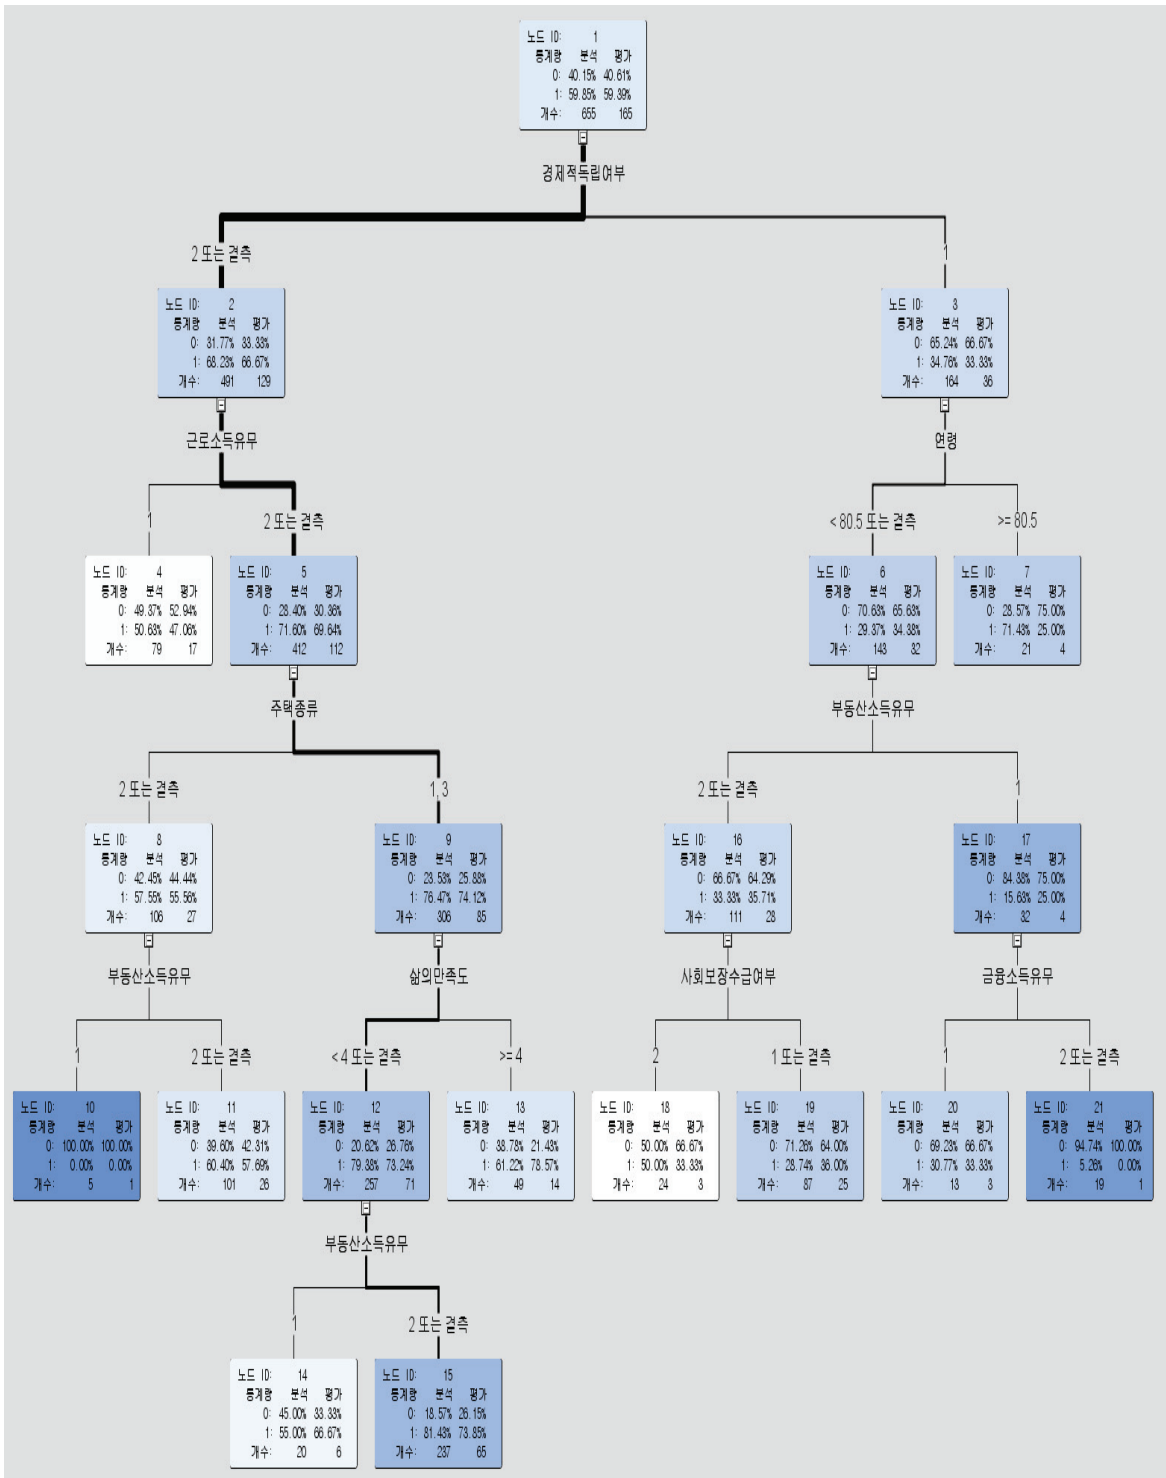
노드 ID: 1
통계량 분석 평가
0: 40.15% 40.61%
1: 59.85% 59.39%
개수: 655 165

경제적독립여부

2 또는 결측

1

노드 ID: 2
통계량 분석 평가
0: 31.77% 33.33%
1: 68.23% 66.67%
개수: 491 129

근로소득유무

1

2 또는 결측

노드 ID: 3
통계량 분석 평가
0: 65.24% 66.67%
1: 34.76% 33.33%
개수: 164 36

연령

< 80.5 또는 결측

>= 80.5

노드 ID: 4
통계량 분석 평가
0: 49.37% 52.94%
1: 50.63% 47.06%
개수: 79 17

노드 ID: 5
통계량 분석 평가
0: 28.40% 30.36%
1: 71.60% 69.64%
개수: 412 112

주택종류

2 또는 결측

1, 3

노드 ID: 6
통계량 분석 평가
0: 70.63% 65.63%
1: 29.37% 34.38%
개수: 143 32

부동산소득유무

2 또는 결측

1

노드 ID: 7
통계량 분석 평가
0: 28.57% 75.00%
1: 71.43% 25.00%
개수: 21 4

노드 ID: 8
통계량 분석 평가
0: 42.45% 44.44%
1: 57.55% 55.56%
개수: 106 27

부동산소득유무

1

2 또는 결측

노드 ID: 9
통계량 분석 평가
0: 23.53% 25.88%
1: 76.47% 74.12%
개수: 306 85

삶의만족도

< 4 또는 결측

>= 4

노드 ID: 16
통계량 분석 평가
0: 66.67% 64.29%
1: 33.33% 35.71%
개수: 111 28

사회보장수급여부

2

1 또는 결측

노드 ID: 17
통계량 분석 평가
0: 84.38% 75.00%
1: 15.63% 25.00%
개수: 32 4

금융소득유무

1

2 또는 결측

노드 ID: 10
통계량 분석 평가
0: 100.00% 100.00%
1: 0.00% 0.00%
개수: 5 1

노드 ID: 11
통계량 분석 평가
0: 39.60% 42.31%
1: 60.40% 57.69%
개수: 101 26

노드 ID: 12
통계량 분석 평가
0: 20.62% 26.76%
1: 79.38% 73.24%
개수: 257 71

노드 ID: 13
통계량 분석 평가
0: 38.78% 21.43%
1: 61.22% 78.57%
개수: 49 14

노드 ID: 18
통계량 분석 평가
0: 50.00% 66.67%
1: 50.00% 33.33%
개수: 24 3

노드 ID: 19
통계량 분석 평가
0: 71.26% 64.00%
1: 28.74% 36.00%
개수: 87 25

노드 ID: 20
통계량 분석 평가
0: 69.23% 66.67%
1: 30.77% 33.33%
개수: 13 3

노드 ID: 21
통계량 분석 평가
0: 94.74% 100.00%
1: 5.26% 0.00%
개수: 19 1

부동산소득유무

1

2 또는 결측

노드 ID: 14
통계량 분석 평가
0: 45.00% 33.33%
1: 55.00% 66.67%
개수: 20 6

노드 ID: 15
통계량 분석 평가
0: 18.57% 26.15%
1: 81.43% 73.85%
개수: 237 65